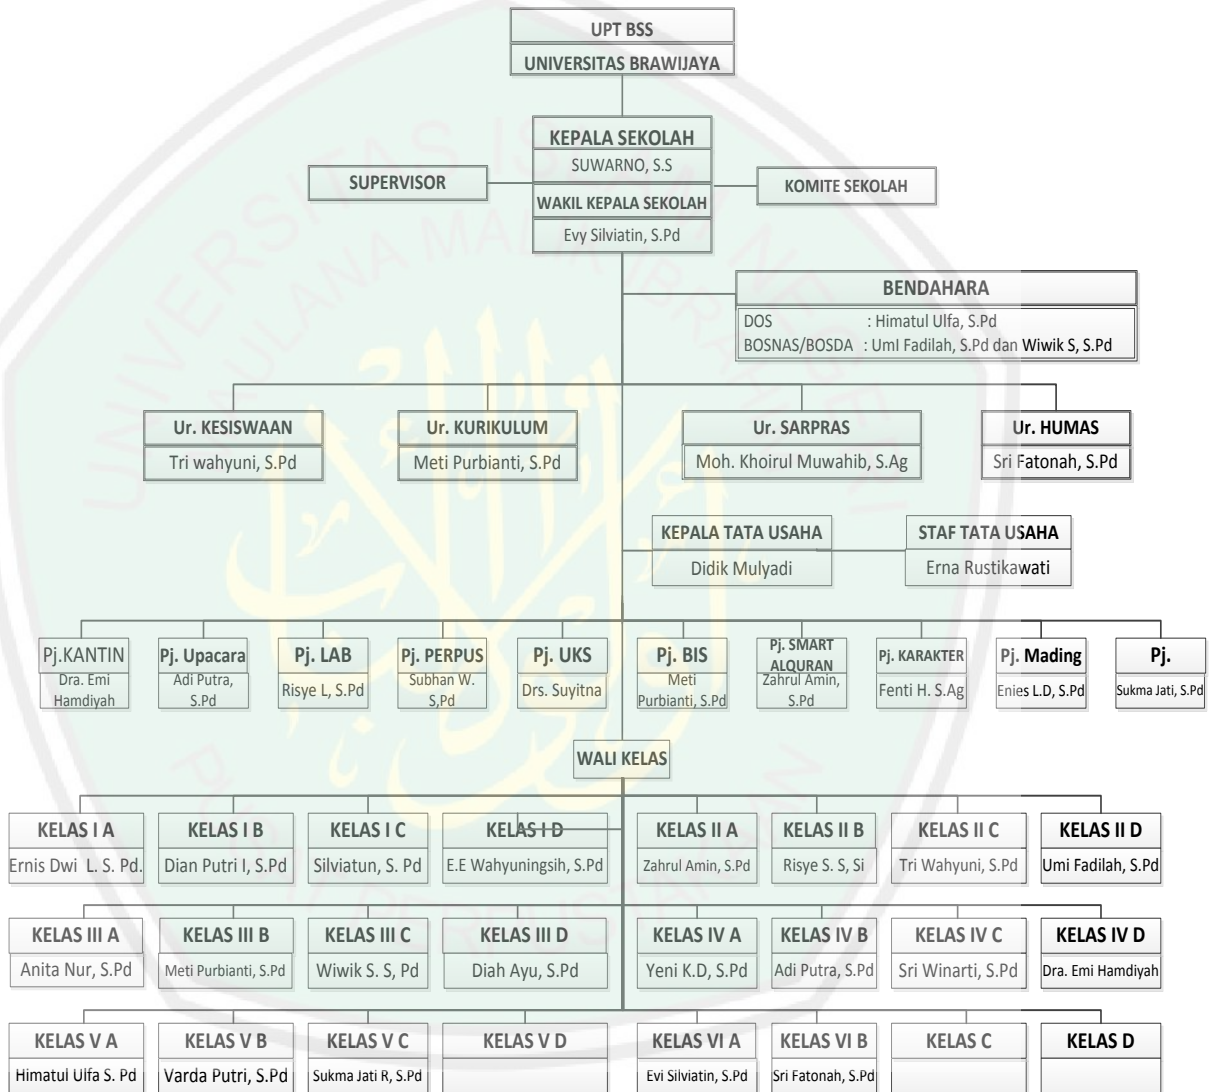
UPT BSS
UNIVERSITAS BRAWIJAYA

KEPALA SEKOLAH
SUWARNO, S.S

SUPERVISOR

WAKIL KEPALA SEKOLAH
Evy Silviatin, S.Pd

KOMITE SEKOLAH

BENDAHARA
DOS : Himatul Ulfa, S.Pd
BOSNAS/BOSDA : Uml Fadilah, S.Pd dan Wiwik S, S.Pd

Ur. KESISWAAN
Tri wahyuni, S.Pd

Ur. KURIKULUM
Meti Purbianti, S.Pd

Ur. SARPRAS
Moh. Khoirul Muwahib, S.Ag

Ur. HUMAS
Sri Fatonah, S.Pd

KEPALA TATA USAHA
Didik Mulyadi

STAF TATA USAHA
Erna Rustikawati

Pj.KANTIN
Dra. Emi Hamdiyah

Pj. Upacara
Adi Putra, S.Pd

Pj. LAB
Risye L, S.Pd

Pj. PERPUS
Subhan W. S,Pd

Pj. UKS
Drs. Suyitna

Pj. BIS
Meti Purbianti, S.Pd

Pj. SMART ALQURAN
Zahrul Amin, S.Pd

Pj. KARAKTER
Fenti H. S.Ag

Pj. Mading
Enies L.D, S.Pd

Pj.
Sukma Jati, S.Pd

WALI KELAS

| KELAS I A | KELAS I B | KELAS I C | KELAS I D | KELAS II A | KELAS II B | KELAS II C | KELAS II D |
|---|---|---|---|---|---|---|---|
| Ernis Dwi L. S. Pd. | Dian Putri I, S.Pd | Silviatun, S. Pd | E.E Wahyuningsih, S.Pd | Zahrul Amin, S.Pd | Risye S. S, Si | Tri Wahyuni, S.Pd | Umi Fadilah, S.Pd |
| KELAS III A | KELAS III B | KELAS III C | KELAS III D | KELAS IV A | KELAS IV B | KELAS IV C | KELAS IV D |
| Anita Nur, S.Pd | Meti Purbianti, S.Pd | Wiwik S. S, Pd | Diah Ayu, S.Pd | Yeni K.D, S.Pd | Adi Putra, S.Pd | Sri Winarti, S.Pd | Dra. Emi Hamdiyah |
| KELAS V A | KELAS V B | KELAS V C | KELAS V D | KELAS VI A | KELAS VI B | KELAS C | KELAS D |
| Himatul Ulfa S. Pd | Varda Putri, S.Pd | Sukma Jati R, S.Pd | | Evi Silviatin, S.Pd | Sri Fatonah, S.Pd | | |